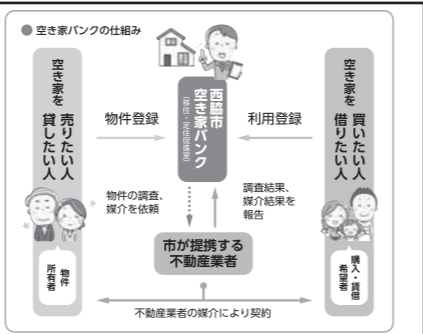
● 空き家バンクの仕組み

空き家を売りたい人 貸したい人

物件所有者

物件登録

西脇市空き家バンク
(移住・定住促進課)

利用登録

空き家を買いたい人 借りたい人

購入・賃借希望者

物件の調査、媒介を依頼

調査結果、媒介結果を報告

市が提携する不動産業者

不動産業者の媒介により契約